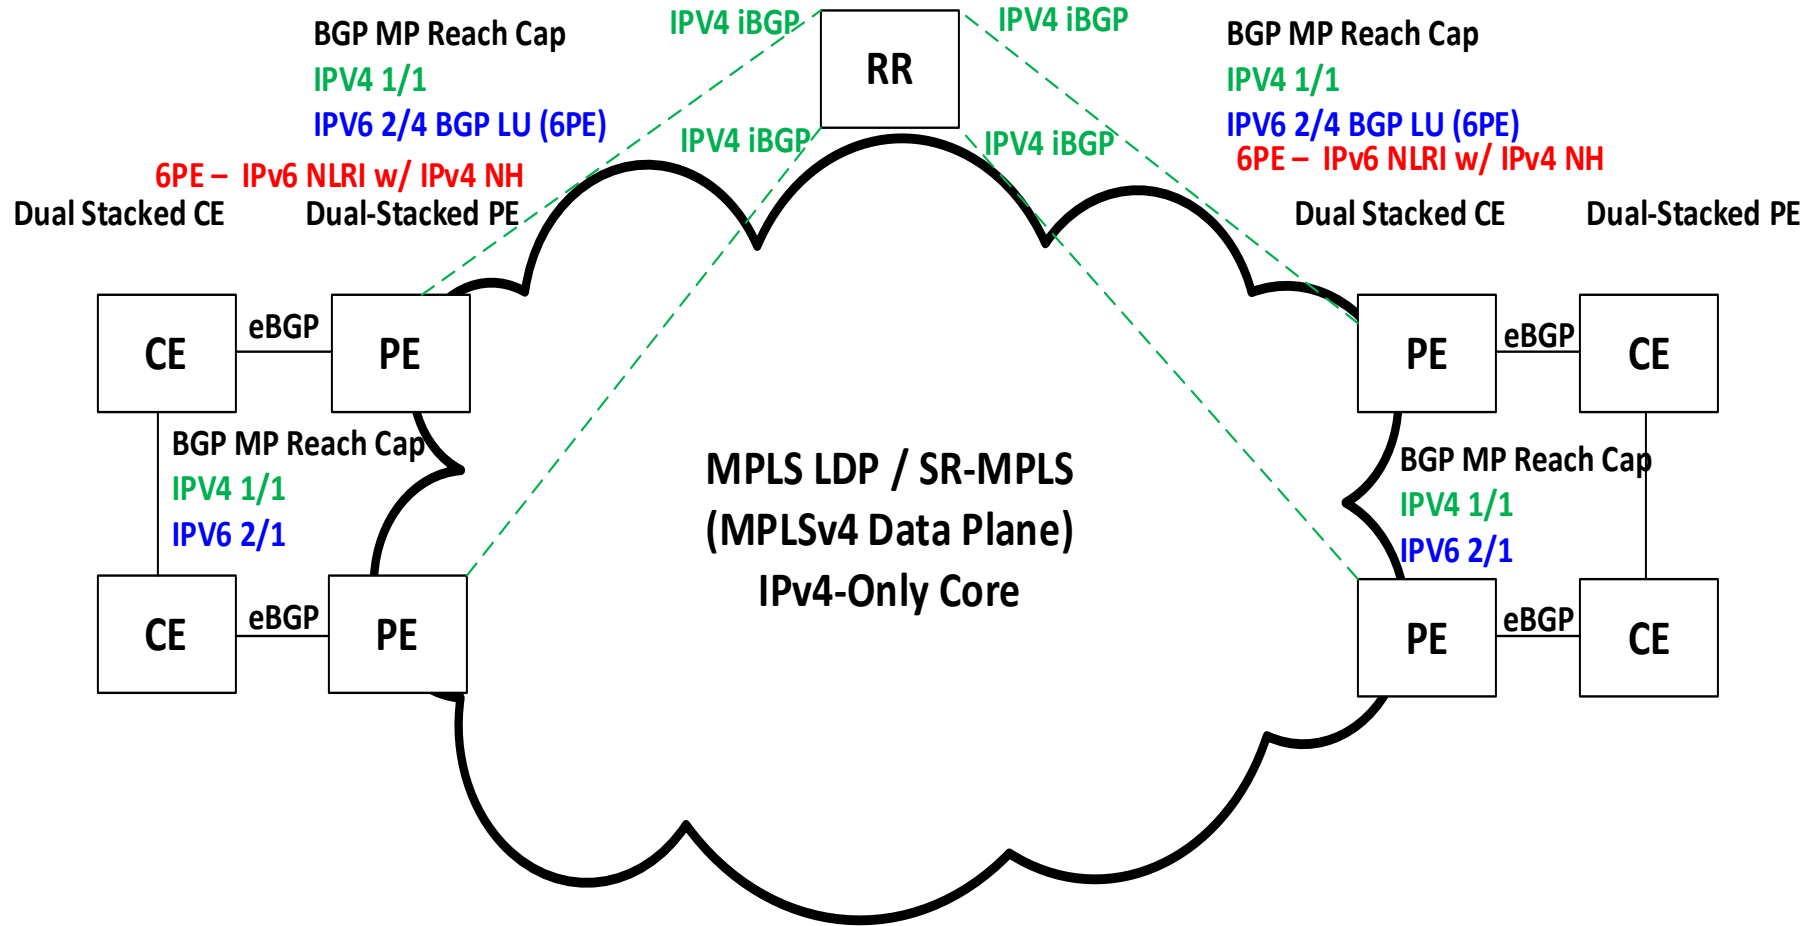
BGP MP Reach Cap
IPV4 1/1
IPV6 2/4 BGP LU (6PE)
6PE – IPv6 NLRI w/ IPv4 NH

IPV4 iBGP

RR

IPV4 iBGP

BGP MP Reach Cap
IPV4 1/1
IPV6 2/4 BGP LU (6PE)
6PE – IPv6 NLRI w/ IPv4 NH

IPV4 iBGP

IPV4 iBGP

Dual Stacked CE

Dual-Stacked PE

Dual Stacked CE

Dual-Stacked PE

CE

eBGP

PE

PE

eBGP

CE

BGP MP Reach Cap
IPV4 1/1
IPV6 2/1

MPLS LDP / SR-MPLS
(MPLSv4 Data Plane)
IPv4-Only Core

BGP MP Reach Cap
IPV4 1/1
IPV6 2/1

CE

eBGP

PE

PE

eBGP

CE